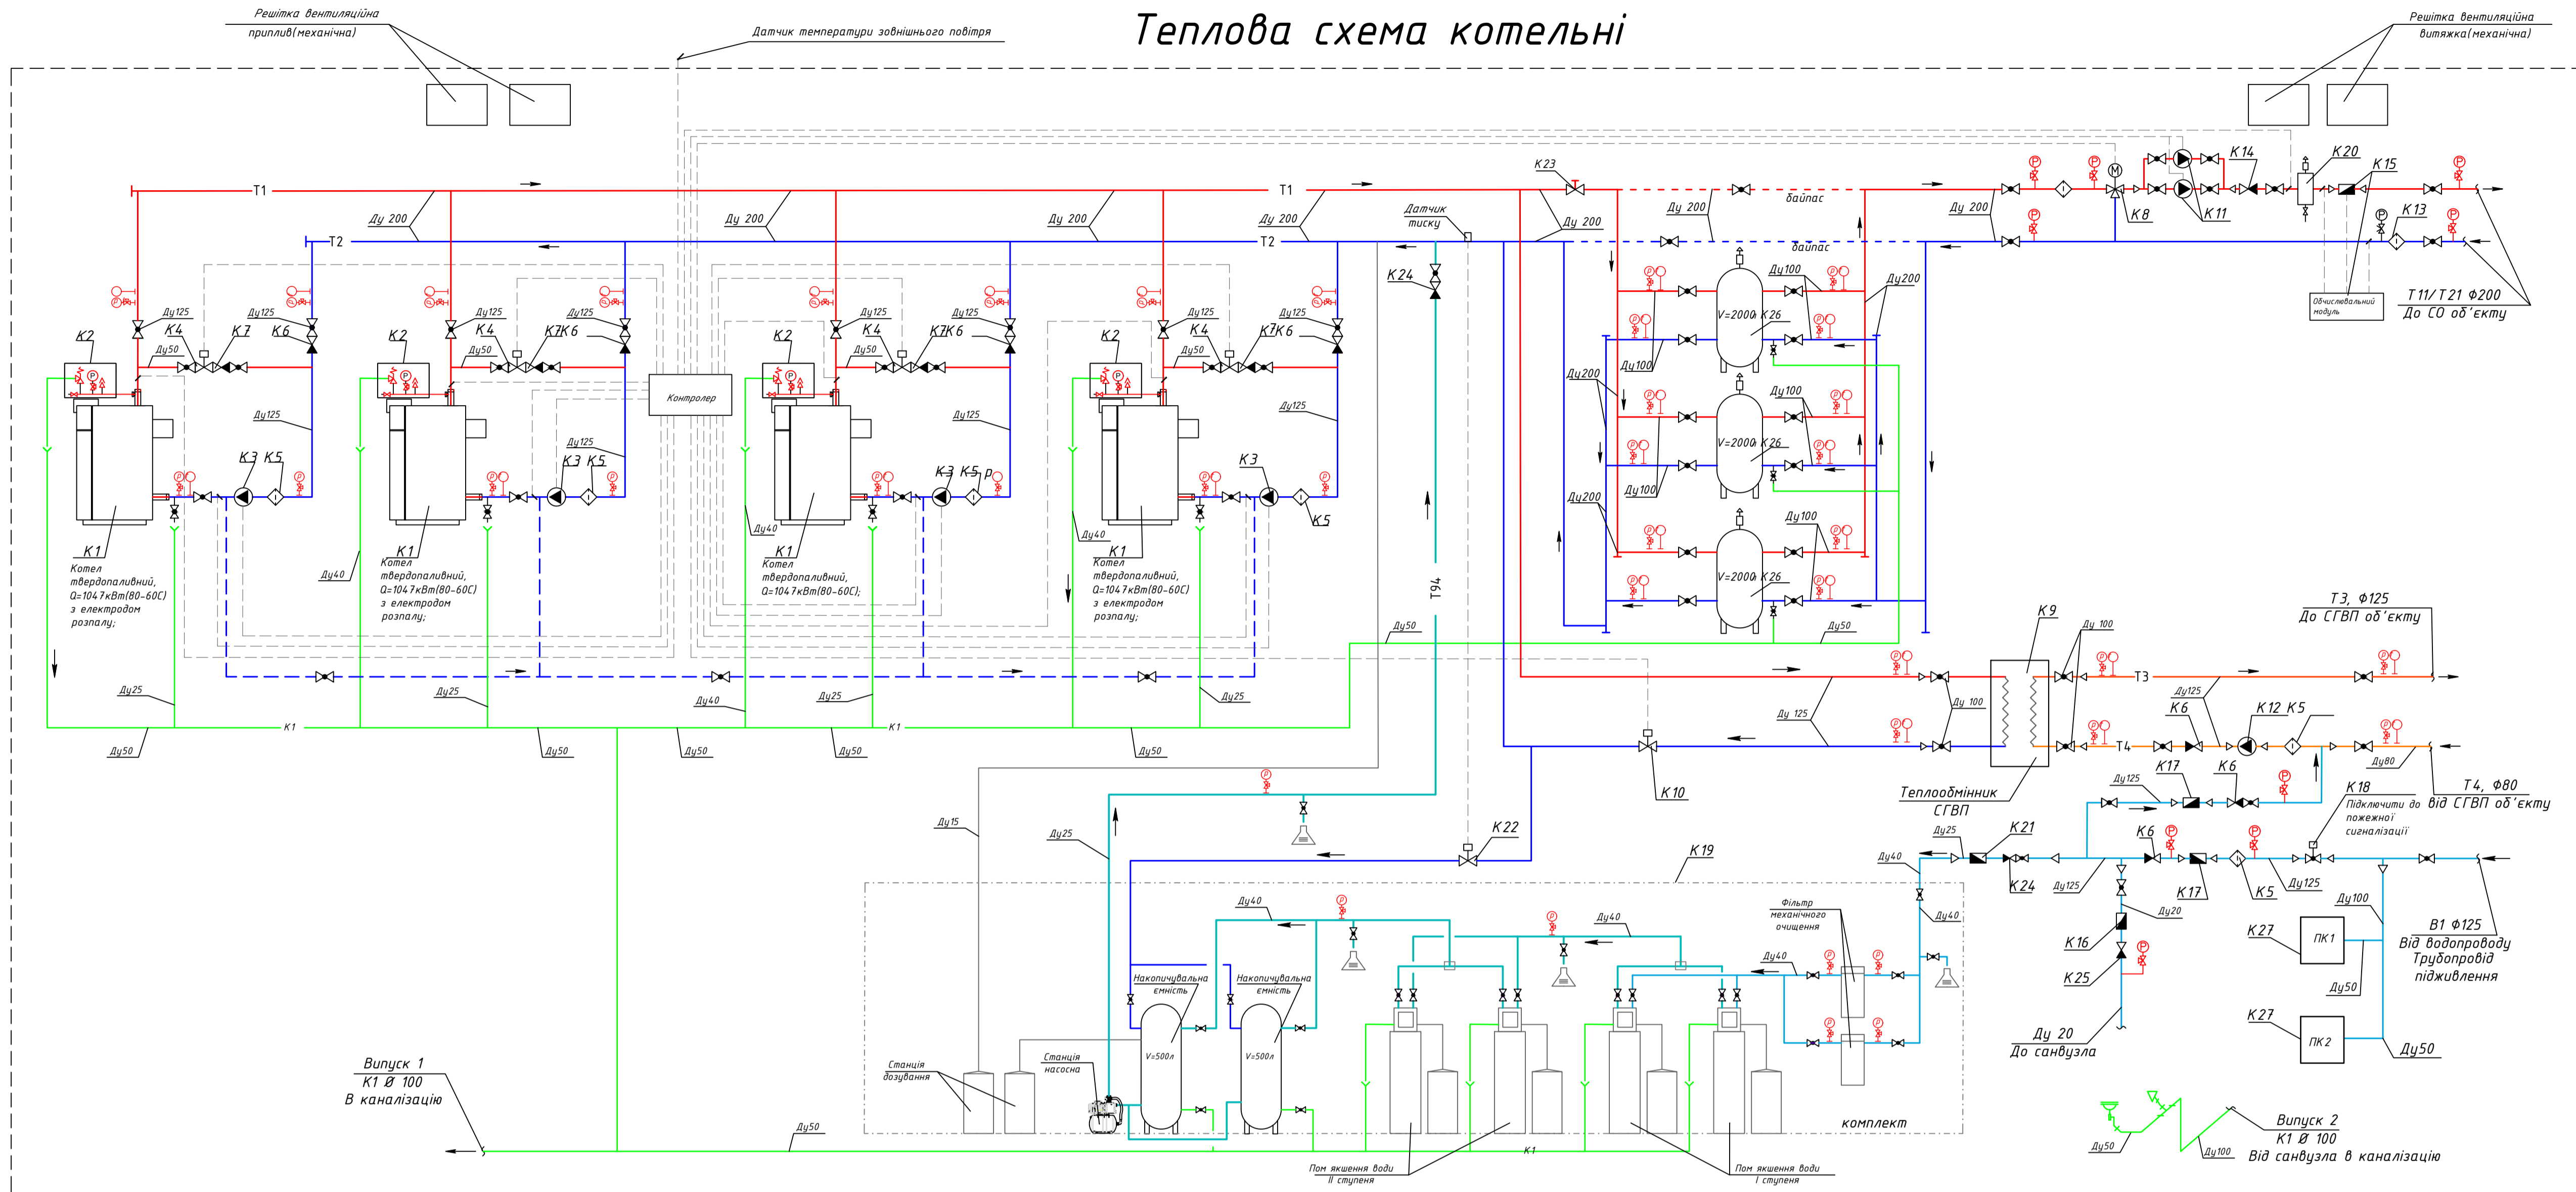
Теплова схема котельні

Решітка вентиляційна приплив(механічна)

Датчик температури зовнішнього повітря

Решітка вентиляційна витяжка(механічна)

T1
T1
T2
T2
Ду 200
Ду 200
Ду 200
Ду 200
Ду 200
Ду 200
Ду 200
K23
K24
Датчик тиску
байпас
байпас
K14
K20
K15
K8
K11
K13
Обчислювальний модуль
T11/T21 Ф200
До СО об'єкту

K2
K4
K7
K6
Ду125
Ду125
Ду50
Ду125
K3
K5
K1
Котел твердопаливний, Q=1047кВт(80-60С) з електродом розпалу;

K2
K4
K7K6
Ду125
Ду125
Ду50
Ду125
K3
K5
K1
Котел твердопаливний, Q=1047кВт(80-60С) з електродом розпалу;

Контролер

K2
K4
K7K6
Ду125
Ду125
Ду50
Ду125
K3
K5
P
Ду40
K1
Котел твердопаливний, Q=1047кВт(80-60С);

K2
K4
K7K6
Ду125
Ду125
Ду50
Ду125
K3
K5
Ду40
K1
Котел твердопаливний, Q=1047кВт(80-60С) з електродом розпалу;

Ду40
T94

Ду100
Ду100
Ду100
Ду100
Ду100
Ду100
Ду200
Ду200
Ду200
V=2000
K26
V=2000
K26
V=2000
K26
Ду50

K9
Ду 100
T3
T3, Ф125
До СГВП об'єкту
Ду 125
Ду 100
K10
Ду125
K6
K12 K5
T4
Ду80
T4, Ф80
Від СГВП об'єкту
Теплообмінник СГВП
Ду125
K17
K6
K18
Підключити до пожежної сигналізації

Ду25
Ду25
Ду25
Ду25
Ду50
K1
Ду40
Ду50
Ду50
K1
Ду50
Ду50

Ду15
Ду25
K22
K19
Ду25
K21
Ду40
K6
K24
Ду125
K17
K5
Ду125
Ду40
Ду20
Ду100
K16
K25
K27
ПК1
В1 Ф125
Від водопроводу
Трубопровід підживлення
Ду50
K27
ПК2
Ду50
Ду 20
До санвузла

Ду40
Ду40
Фільтр механічного очищення
Ду40
Накопичувальна ємність
Накопичувальна ємність
V=500л
V=500л
Станція дозування
Станція насосна
комплект
Пом'якшення води II ступеня
Пом'якшення води I ступеня
K1
Ду50

Випуск 1
K1 Ø 100
В каналізацію

Випуск 2
K1 Ø 100
Від санвузла в каналізацію
Ду50
Ду100